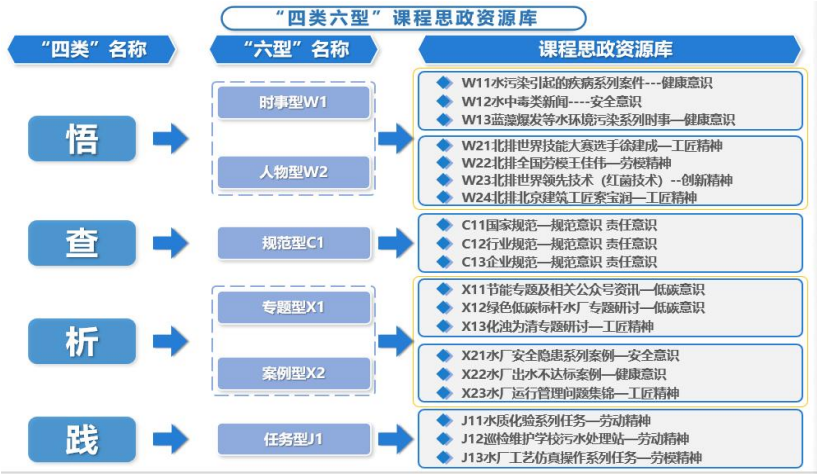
“四类六型”课程思政资源库

“四类”名称

“六型”名称

课程思政资源库

悟

时事型W1

人物型W2

W11水污染引起的疾病系列案件---健康意识
W12水中毒类新闻----安全意识
W13蓝藻爆发等水环境污染系列时事—健康意识

W21北排世界技能大赛选手徐建成—工匠精神
W22北排全国劳模王佳伟—劳模精神
W23北排世界领先技术（红菌技术）--创新精神
W24北排北京建筑工匠索宝润—工匠精神

查

规范型C1

C11国家规范—规范意识 责任意识
C12行业规范—规范意识 责任意识
C13企业规范—规范意识 责任意识

析

专题型X1

案例型X2

X11节能专题及相关公众号资讯—低碳意识
X12绿色低碳标杆水厂专题研讨—低碳意识
X13化浊为清专题研讨—工匠精神

X21水厂安全隐患系列案例—安全意识
X22水厂出水不达标案例—健康意识
X23水厂运行管理问题集锦—工匠精神

践

任务型J1

J11水质化验系列任务—劳动精神
J12巡检维护学校污水处理站—劳动精神
J13水厂工艺仿真操作系列任务—劳模精神